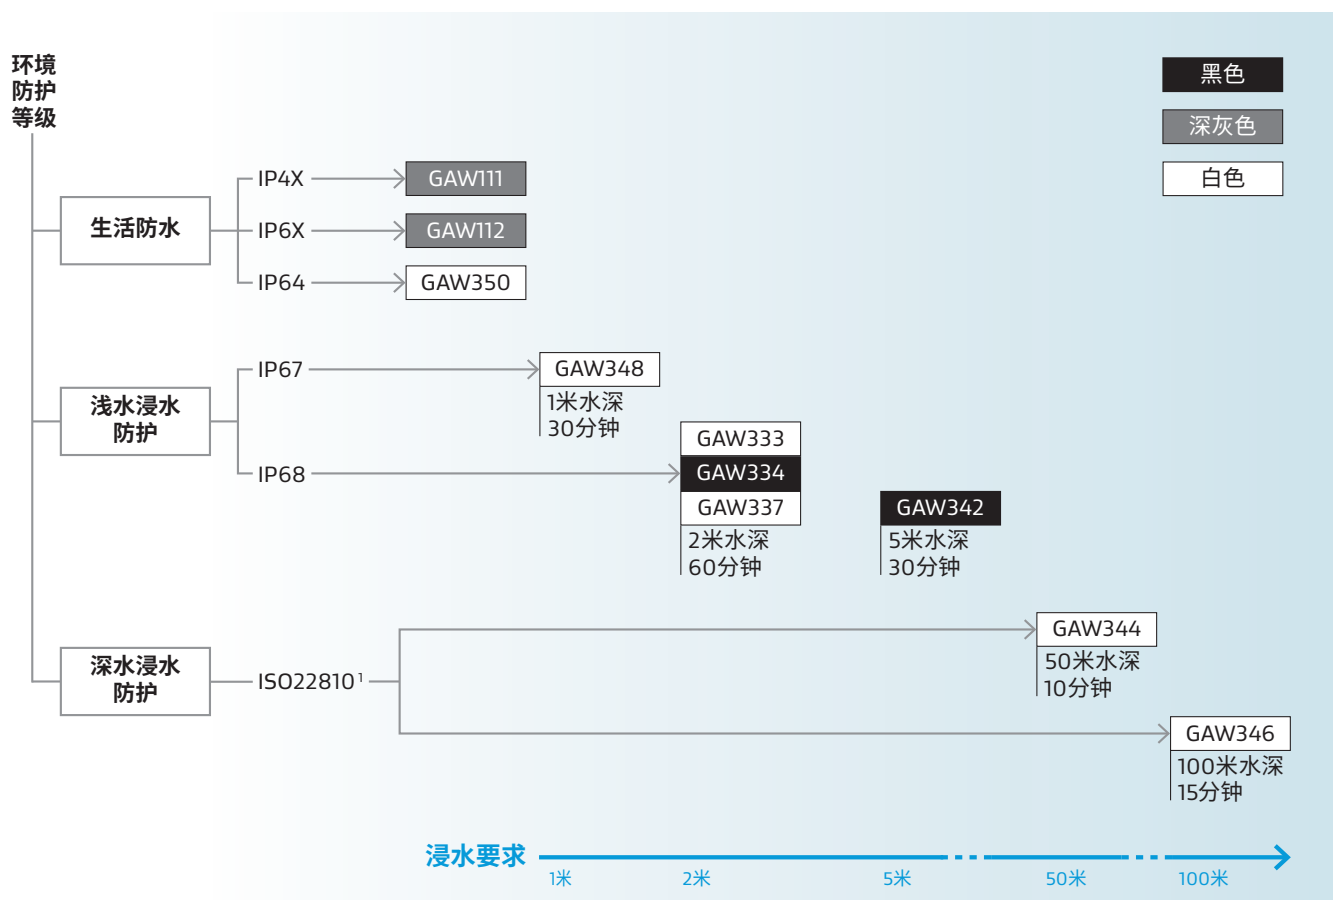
环境防护等级

黑色
深灰色
白色

生活防水
IP4X GAW111
IP6X GAW112
IP64 GAW350

浅水浸水防护
IP67 GAW348
1米水深
30分钟

IP68 GAW333
GAW334
GAW337
2米水深
60分钟

GAW342
5米水深
30分钟

深水浸水防护
ISO22810$^1$
GAW344
50米水深
10分钟

GAW346
100米水深
15分钟

浸水要求
1米 2米 5米 50米 100米